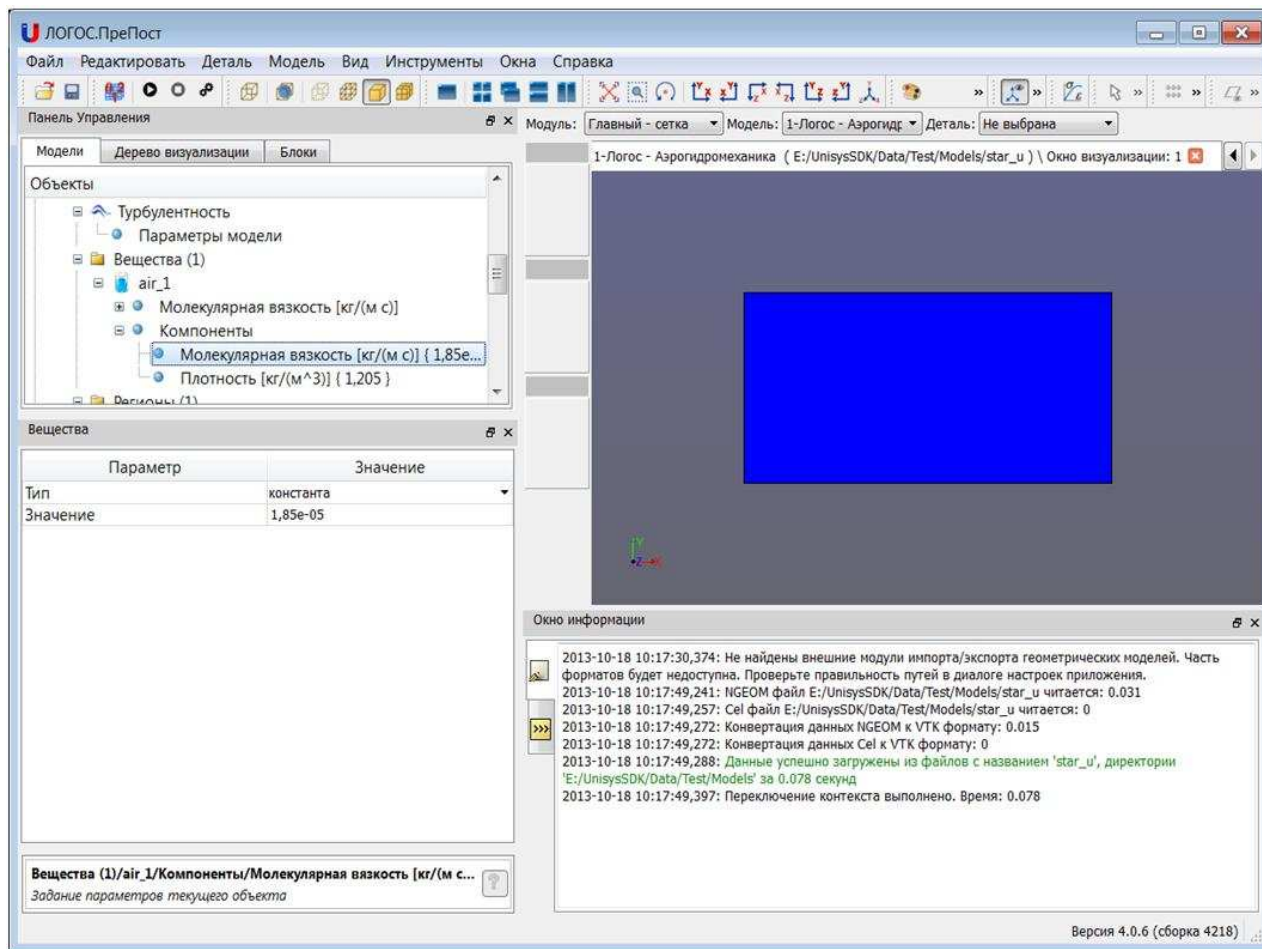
ЛОГОС.ПреПост

Файл Редактировать Деталь Модель Вид Инструменты Окна Справка

Панель Управления

Модуль: Главный - сетка Модель: 1-Логос - Аэрогидр Деталь: Не выбрана

Модели Дерево визуализации Блоки

1-Логос - Аэрогидромеханика ( E:/UnisysSDK/Data/Test/Models/star_u ) \ Окно визуализации: 1

Объекты

Турбулентность
Параметры модели
Вещества (1)
air_1
Молекулярная вязкость [кг/(м с)]
Компоненты
Молекулярная вязкость [кг/(м с)] { 1,85e...
Плотность [кг/(м^3)] { 1,205 }
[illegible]

Вещества

| Параметр | Значение |
|---|---|
| Тип | константа |
| Значение | 1,85e-05 |

Y
Z X

Окно информации

2013-10-18 10:17:30,374: Не найдены внешние модули импорта/экспорта геометрических моделей. Часть форматов будет недоступна. Проверьте правильность путей в диалоге настроек приложения.
2013-10-18 10:17:49,241: NGEOM файл E:/UnisysSDK/Data/Test/Models/star_u читается: 0.031
2013-10-18 10:17:49,257: Cel файл E:/UnisysSDK/Data/Test/Models/star_u читается: 0
2013-10-18 10:17:49,272: Конвертация данных NGEOM к VTK формату: 0.015
2013-10-18 10:17:49,272: Конвертация данных Cel к VTK формату: 0
2013-10-18 10:17:49,288: Данные успешно загружены из файлов с названием 'star_u', директории 'E:/UnisysSDK/Data/Test/Models' за 0.078 секунд
2013-10-18 10:17:49,397: Переключение контекста выполнено. Время: 0.078

Вещества (1)/air_1/Компоненты/Молекулярная вязкость [кг/(м с...
Задание параметров текущего объекта

Версия 4.0.6 (сборка 4218)